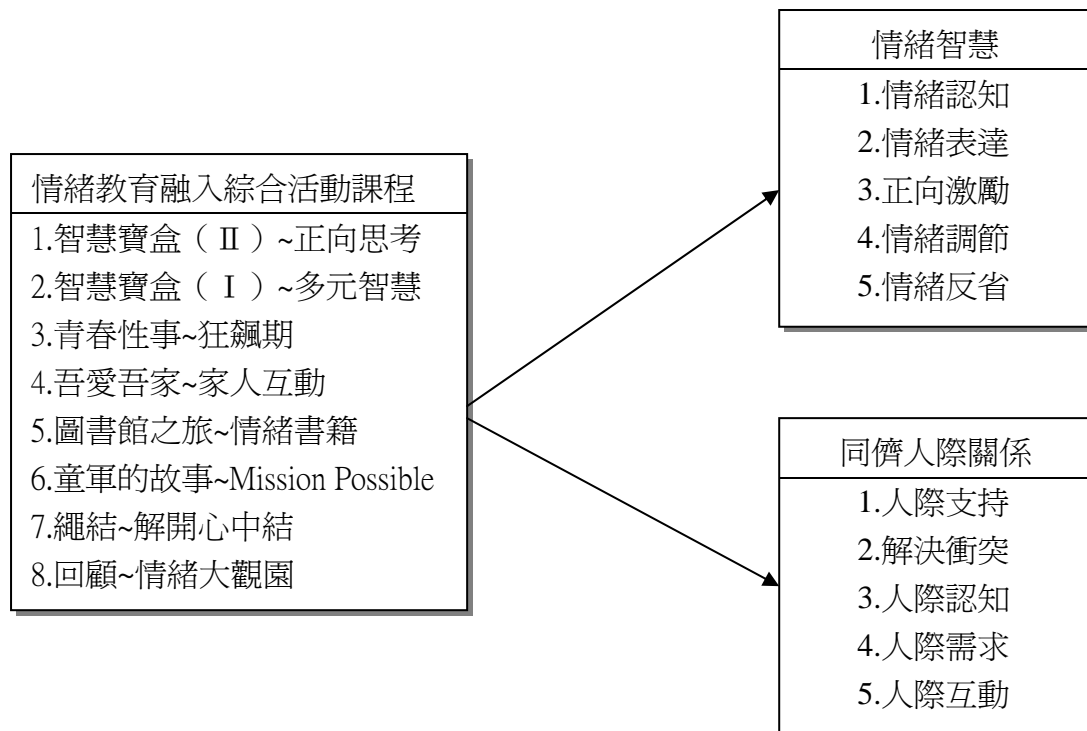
情緒教育融入綜合活動課程
1.智慧寶盒（Ⅱ）~正向思考
2.智慧寶盒（Ⅰ）~多元智慧
3.青春性事~狂飆期
4.吾愛吾家~家人互動
5.圖書館之旅~情緒書籍
6.童軍的故事~Mission Possible
7.繩結~解開心中結
8.回顧~情緒大觀園

情緒智慧
1.情緒認知
2.情緒表達
3.正向激勵
4.情緒調節
5.情緒反省

同儕人際關係
1.人際支持
2.解決衝突
3.人際認知
4.人際需求
5.人際互動